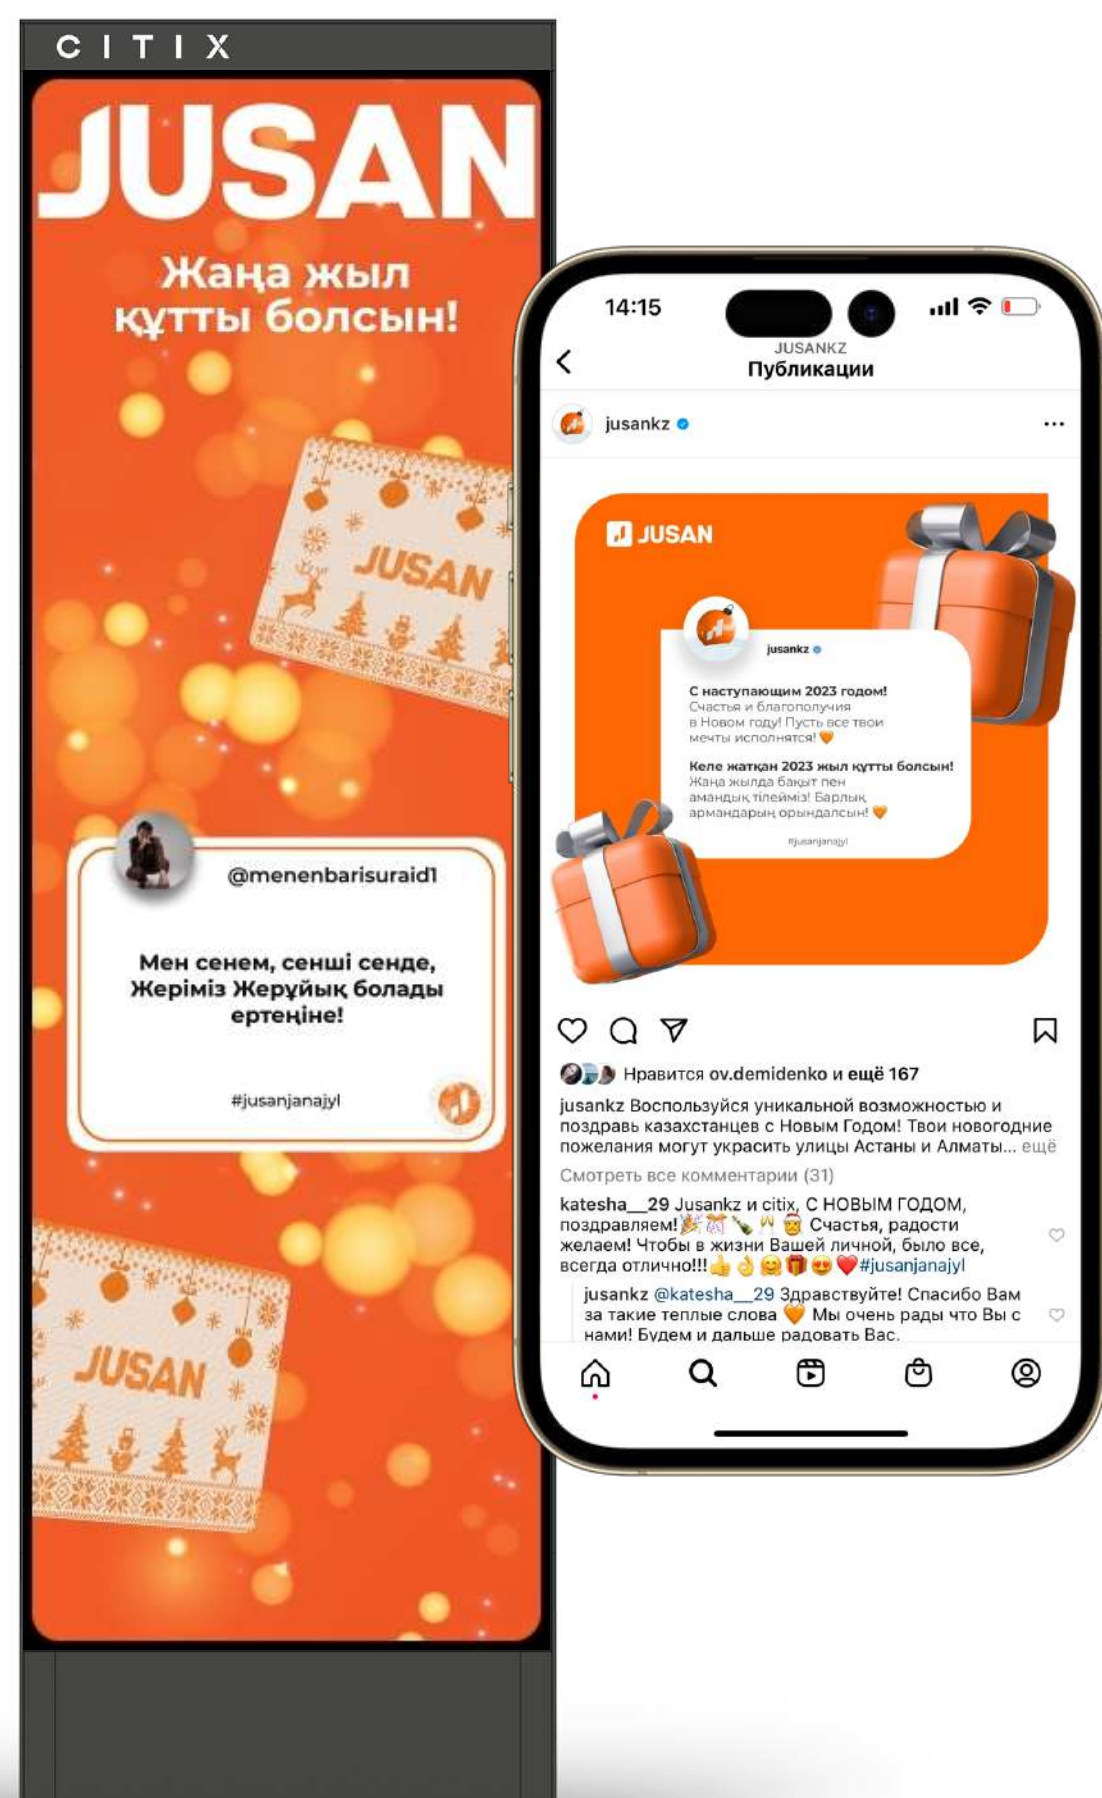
CITIX

JUSAN

Жаңа жыл құтты болсын!

JUSAN

@menenbarisuraid1

Мен сенем, сенші сенде, Жеріміз Жерұйық болады ертеңіне!

#jusanjanajyl

JUSAN

14:15

JUSANKZ
Публикации

jusankz

JUSAN

jusankz

С наступающим 2023 годом! Счастья и благополучия в Новом году! Пусть все твои мечты исполнятся!

Келе жатқан 2023 жыл құтты болсын! Жаңа жылда бақыт пен амандық тілейміз! Барлық армандарың орындалсын!

#jusanjanajyl

Нравится ov.demidenko и ещё 167

jusankz Воспользуйся уникальной возможностью и поздравь казахстанцев с Новым Годом! Твои новогодние пожелания могут украсить улицы Астаны и Алматы... ещё

Смотреть все комментарии (31)

katesha__29 Jusankz и citix, С НОВЫМ ГОДОМ, поздравляем! Счастья, радости желаем! Чтобы в жизни Вашей личной, было все, всегда отлично!!! #jusanjanajyl

jusankz @katesha__29 Здравствуйте! Спасибо Вам за такие теплые слова Мы очень рады что Вы с нами! Будем и дальше радовать Вас.